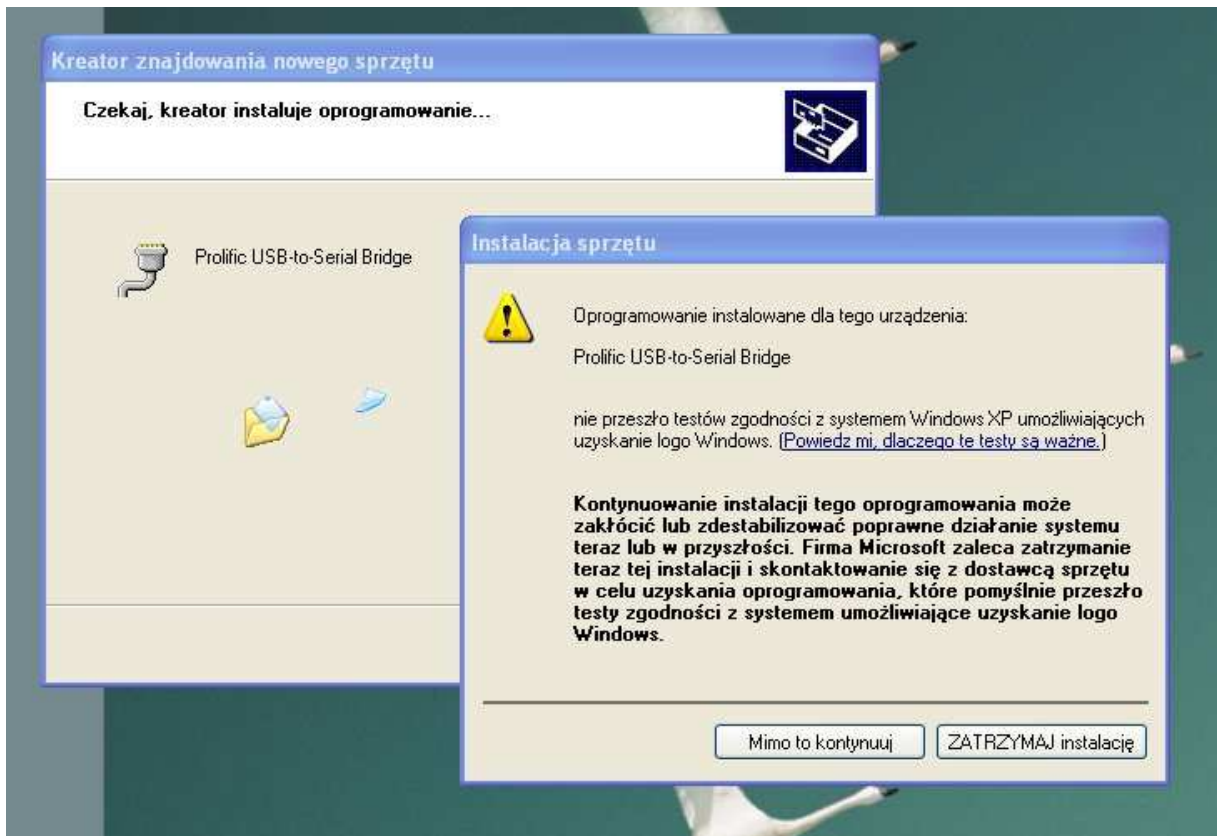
Kreator znajdowania nowego sprzętu

Czekaj, kreator instaluje oprogramowanie...

Prolific USB-to-Serial Bridge

Instalacja sprzętu

Oprogramowanie instalowane dla tego urządzenia:

Prolific USB-to-Serial Bridge

nie przeszło testów zgodności z systemem Windows XP umożliwiających uzyskanie logo Windows. (Powiedz mi, dlaczego te testy są ważne.)

Kontynuowanie instalacji tego oprogramowania może zakłócić lub zdestabilizować poprawne działanie systemu teraz lub w przyszłości. Firma Microsoft zaleca zatrzymanie teraz tej instalacji i skontaktowanie się z dostawcą sprzętu w celu uzyskania oprogramowania, które pomyślnie przeszło testy zgodności z systemem umożliwiające uzyskanie logo Windows.

Mimo to kontynuuj

ZATRZYMAJ instalację